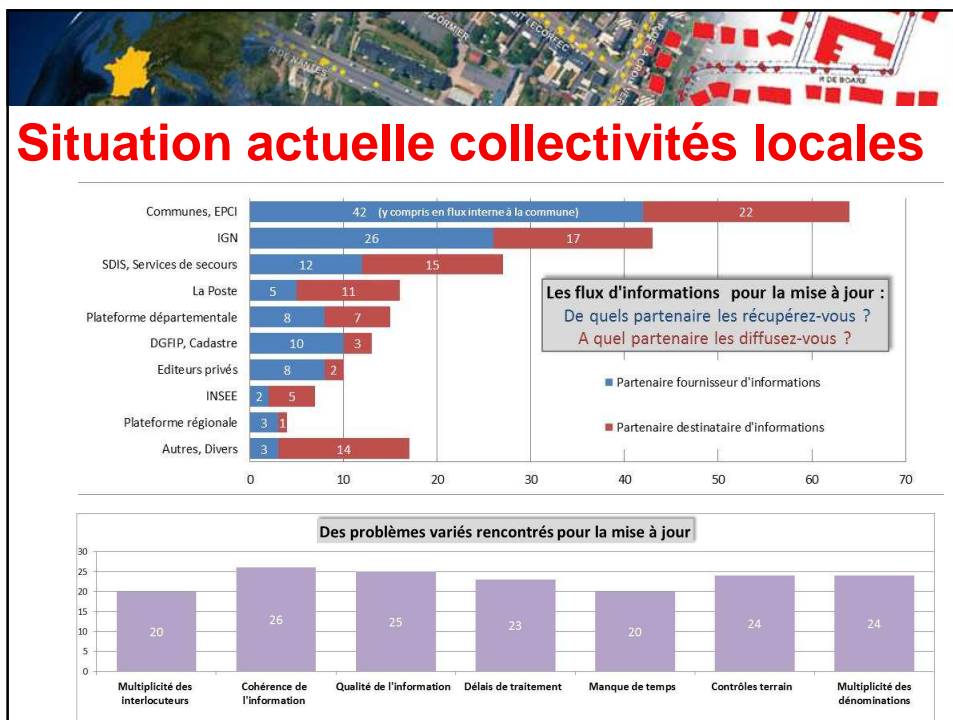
R DE NANTES
DORMIER
ECORCE
R DE BOARE

Situation actuelle collectivités locales

| | Partenaire fournisseur d'informations | Partenaire destinataire d'informations |
|---|---|---|
| Communes, EPCI | 42 (y compris en flux interne à la commune) | 22 |
| IGN | 26 | 17 |
| SDIS, Services de secours | 12 | 15 |
| La Poste | 5 | 11 |
| Plateforme départementale | 8 | 7 |
| DGFIP, Cadastre | 10 | 3 |
| Editeurs privés | 8 | 2 |
| INSEE | 2 | 5 |
| Plateforme régionale | 3 | 1 |
| Autres, Divers | 3 | 14 |

0 10 20 30 40 50 60 70

Les flux d'informations pour la mise à jour :
De quels partenaire les récupérez-vous ?
A quel partenaire les diffusez-vous ?

Partenaire fournisseur d'informations
Partenaire destinataire d'informations

Des problèmes variés rencontrés pour la mise à jour

30 25 20 15 10 5 0

| Multiplicité des interlocuteurs | Cohérence de l'information | Qualité de l'information | Délais de traitement | Manque de temps | Contrôles terrain | Multiplicité des dénominations |
|---|---|---|---|---|---|---|
| 20 | 26 | 25 | 23 | 20 | 24 | 24 |